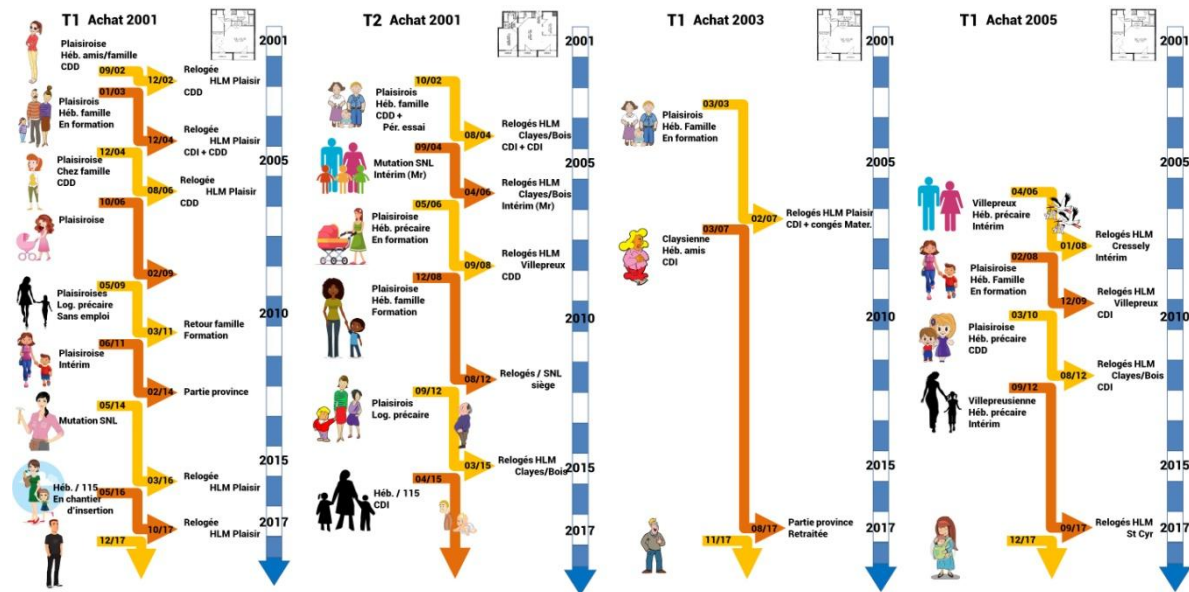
T1 Achat 2001

2001

Plaisiroise
Héb. amis/famille
CDD
09/02
12/02
Relogée
HLM Plaisir
CDD

Plaisirois
Héb. famille
En formation
01/03
12/04
Relogée
HLM Plaisir
CDI + CDD

2005

Plaisiroise
Chez famille
CDD
12/04
08/06
Relogée
HLM Plaisir
CDD

Plaisiroise
10/06
02/09

Plaisiroises
Log. précaire
Sans emploi
05/09
03/11
Retour famille
Formation

2010

Plaisiroise
Intérim
06/11
02/14
Partie province

Mutation SNL
05/14
03/16
Relogée
HLM Plaisir

2015

Héb. / 115
En chantier d'insertion
05/16
10/17
Relogée
HLM Plaisir

2017

12/17

T2 Achat 2001

2001

Plaisirois
Héb. famille
CDD +
Pér. essai
10/02
08/04
Relogés HLM
Clayes/Bois
CDI + CDI

2005

Mutation SNL
Intérim (Mr)
09/04
04/06
Relogés HLM
Clayes/Bois
Intérim (Mr)

Plaisiroise
Héb. précaire
En formation
05/06
09/08
Relogés HLM
Villepreux
CDD

Plaisiroise
Héb. famille
Formation
12/08

2010

08/12
Relogés / SNL
siège

Plaisirois
Log. précaire
09/12
03/15
Relogés HLM
Clayes/Bois

2015

Héb. / 115
CDI
04/15

2017

T1 Achat 2003

2001

Plaisirois
Héb. Famille
En formation
03/03

2005

02/07
Relogés HLM Plaisir
CDI + congés Mater.

Claysienne
Héb. amis
CDI
03/07

2010

2015

2017

11/17
08/17
Partie province
Retraitée

T1 Achat 2005

2001

2005

Villepreux
Héb. précaire
Intérim
04/06
01/08
Relogés HLM
Cressely
Intérim

Plaisiroise
Héb. Famille
En formation
02/08
12/09
Relogés HLM
Villepreux
CDI

2010

Plaisiroise
Héb. précaire
CDD
03/10
08/12
Relogés HLM
Clayes/Bois
CDI

Villepreusienne
Héb. précaire
Intérim
09/12

2015

2017

12/17
09/17
Relogés HLM
St Cyr